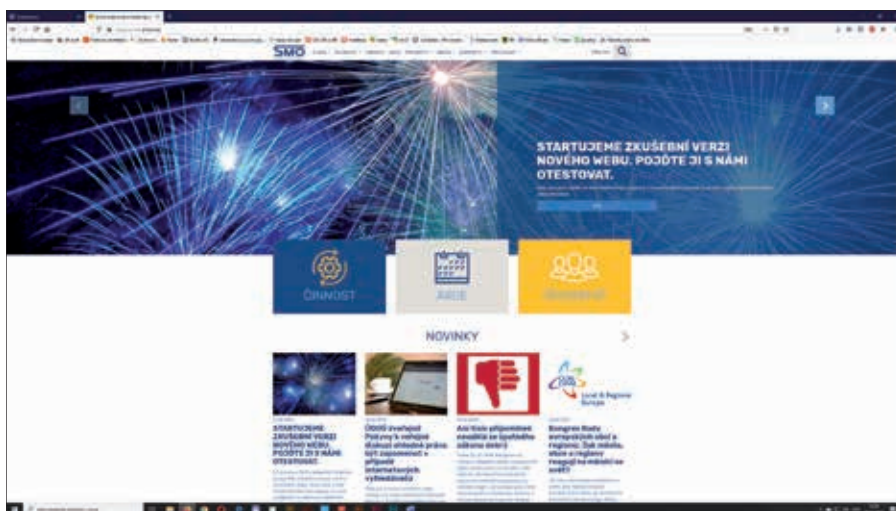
SMO

STARTUJEME ZKUŠEBNÍ VERZI NOVÉHO WEBU. POJĎTE JI S NÁMI OTESTOVAT.

ČINNOST

AKCE

NOVINKY

STARTUJEME ZKUŠEBNÍ VERZI NOVÉHO WEBU. POJĎTE JI S NÁMI OTESTOVAT.

ÚOOÚ zveřejnil Pokyny k veřejné diskusi ohledně práva být zapomenut v případě internetových vyhledávačů

Ani třetí připomínkové zasedání se špatného zákona dotýká

Kongres Rady evropských obcí a regionů: Jak města, obce a regiony reagují na měnící se svět?

Local & Regional Europe